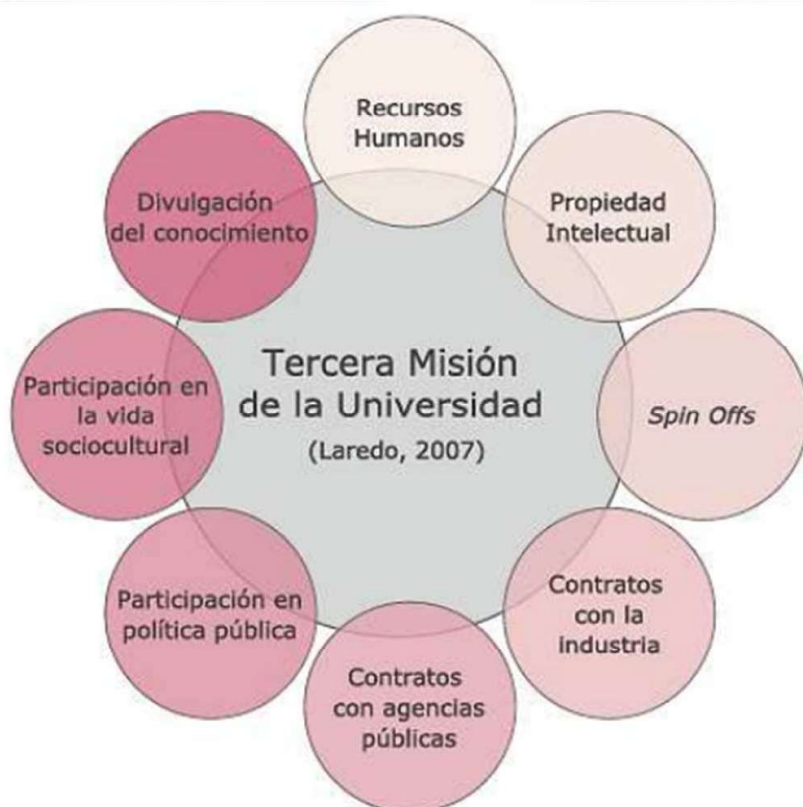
Tercera Misión de la Universidad
(Laredo, 2007)

Recursos Humanos

Propiedad Intelectual

Spin Offs

Contratos con la industria

Contratos con agencias públicas

Participación en política pública

Participación en la vida sociocultural

Divulgación del conocimiento